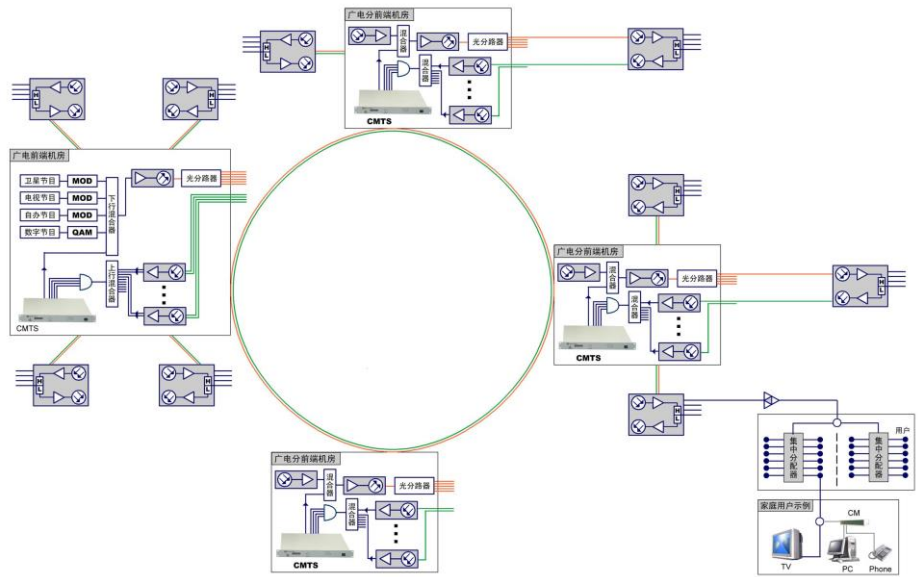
广电分前端机房
混合器
光分路器
混合器
CMTS

广电前端机房
光分路器
卫星节目
MOD
电视节目
MOD
自办节目
MOD
数字节目
QAM
下行混合器
上行混合器
CMTS

广电分前端机房
混合器
光分路器
混合器
CMTS

广电分前端机房
混合器
光分路器
混合器
CMTS

H
L

用户
集中分配器
集中分配器

家庭用户示例
CM
TV
PC
Phone